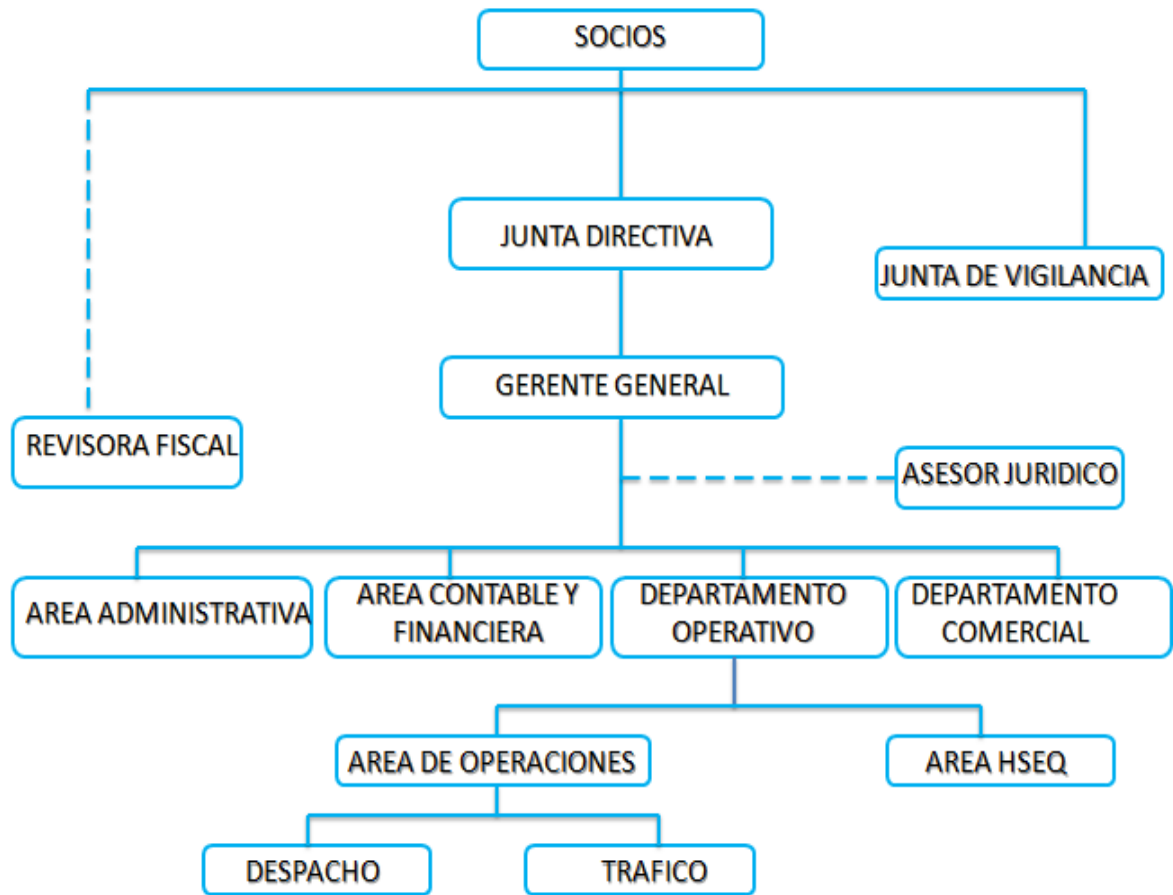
SOCIOS

JUNTA DIRECTIVA

JUNTA DE VIGILANCIA

GERENTE GENERAL

REVISORA FISCAL

ASESOR JURIDICO

AREA ADMINISTRATIVA

AREA CONTABLE Y FINANCIERA

DEPARTAMENTO OPERATIVO

DEPARTAMENTO COMERCIAL

AREA DE OPERACIONES

AREA HSEQ

DESPACHO

TRAFICO